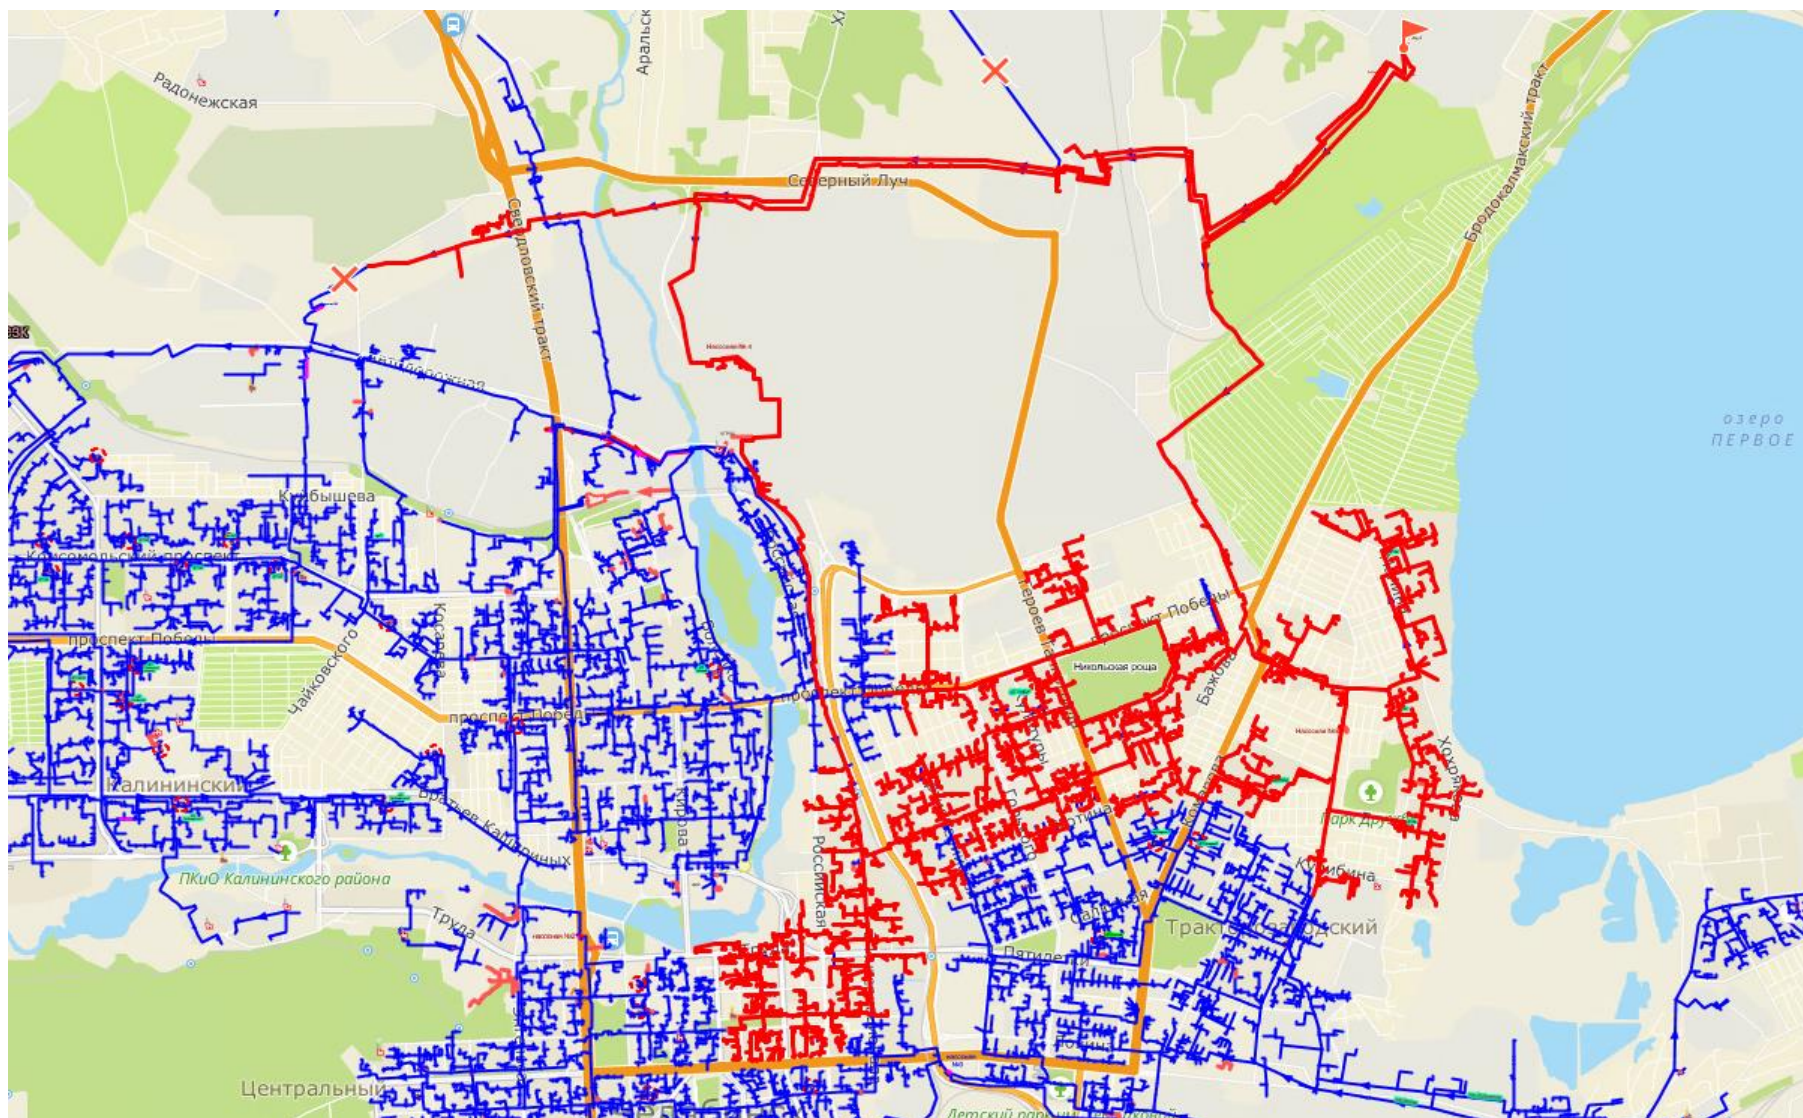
Радонежская
Аральск
Северный Луч
Свердловский тракт
Бродокалмакский тракт
озеро ПЕРВОЕ
Насосная № 4
Железнодорожная
Куйбышева
Комсомольский проспект
проспект Победы
Чайковского
Косарева
Калининский
Братьев Кашириных
ПКиО Калининского района
Труда
Кирова
Российская
проспект Победы
Героев Танкограда
Никольская роща
Бажова
Насосная № 5
Хохрякова
Парк Друж
Горького
Салютная
Тракторозаводский
Кулибина
Пятилетки
Центральный
Детский парк